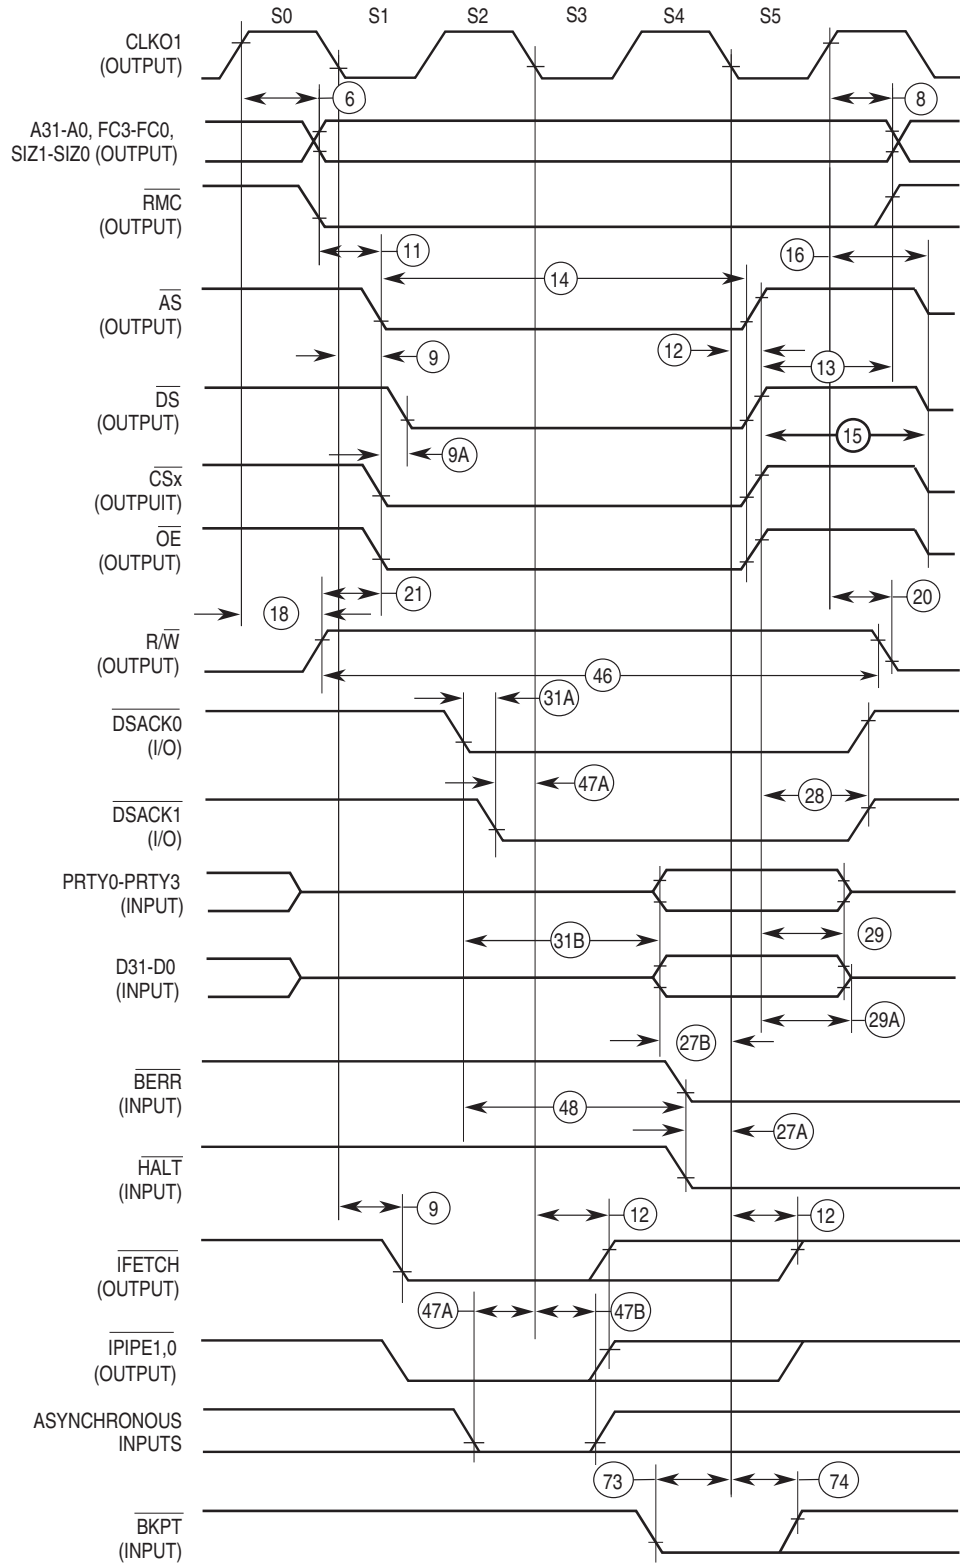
S0 S1 S2 S3 S4 S5

CLKO1 (OUTPUT)

6

8

A31-A0, FC3-FC0, SIZ1-SIZ0 (OUTPUT)

$\overline{RMC}$ (OUTPUT)

11

16

14

$\overline{AS}$ (OUTPUT)

9

12

13

$\overline{DS}$ (OUTPUT)

9A

15

$\overline{CSx}$ (OUTPUIT)

$\overline{OE}$ (OUTPUT)

21

18

20

R/$\overline{W}$ (OUTPUT)

46

31A

$\overline{DSACK0}$ (I/O)

47A

28

$\overline{DSACK1}$ (I/O)

PRTY0-PRTY3 (INPUT)

31B

29

D31-D0 (INPUT)

29A

27B

$\overline{BERR}$ (INPUT)

48

27A

$\overline{HALT}$ (INPUT)

9

12

12

$\overline{IFETCH}$ (OUTPUT)

47A

47B

$\overline{IPIPE1,0}$ (OUTPUT)

ASYNCHRONOUS INPUTS

73

74

$\overline{BKPT}$ (INPUT)